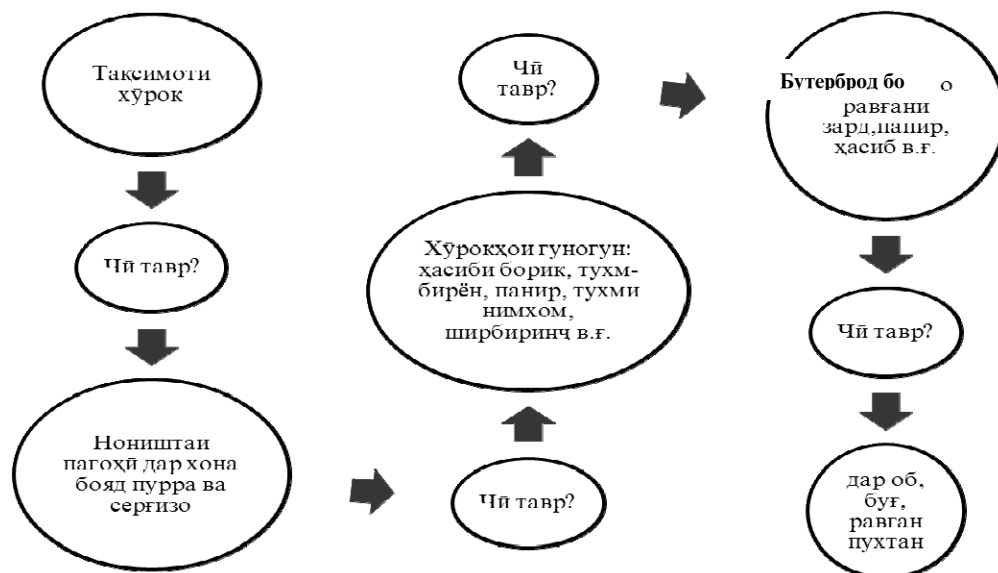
Таксимоти хӯрок

Чӣ тавр?

Ноништаи пагоҳӣ дар хона бояд пурра ва сергизо

Чӣ тавр?

Хӯрокҳои гуногун: ҳасиби борик, тухмбирён, панир, тухми нимхом, ширбиринҷ в.ғ.

Чӣ тавр?

Бутерброд бо о равғани зард,панир, ҳасиб в.ғ.

Чӣ тавр?

дар об, буғ, равган пухтан